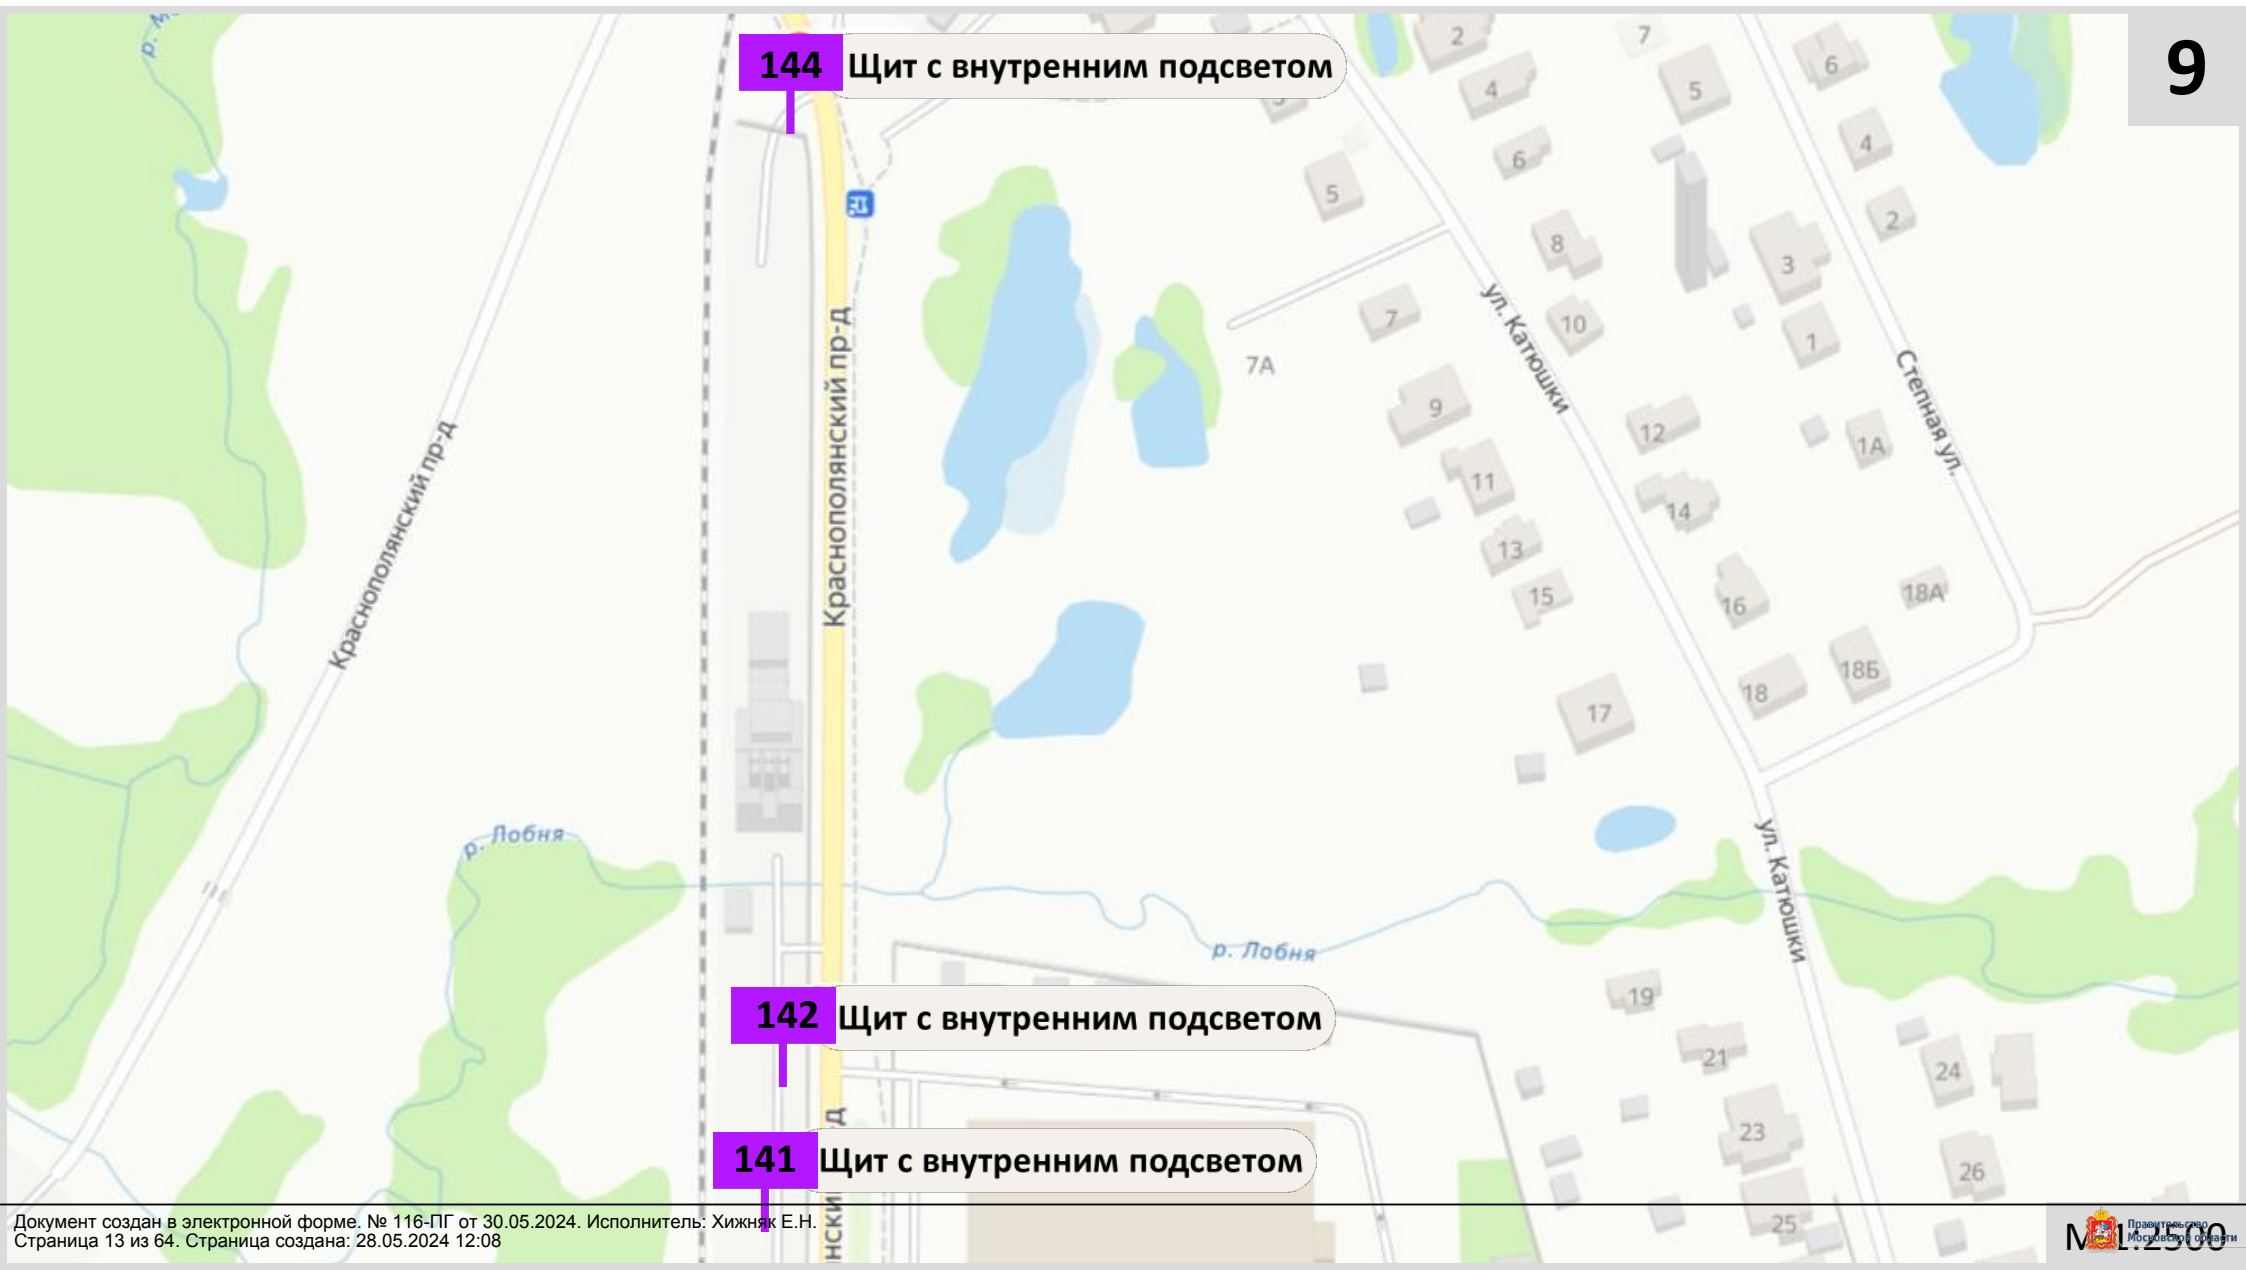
9

144 Щит с внутренним подсветом

142 Щит с внутренним подсветом

141 Щит с внутренним подсветом

р. М

Краснополянский пр-д

Краснополянский пр-д

р. Лобня

р. Лобня

ул. Катюшки

ул. Катюшки

Степная ул.

2
4
6
5
7
5
6
4
2
8
3
10
7
7А
1
9
12
1А
11
14
13
15
16
18А
18Б
18
17
19
21
24
23
26
25

Документ создан в электронной форме. № 116-ПГ от 30.05.2024. Исполнитель: Хижняк Е.Н.
Страница 13 из 64. Страница создана: 28.05.2024 12:08

М 1:2500

Правительство Московской области